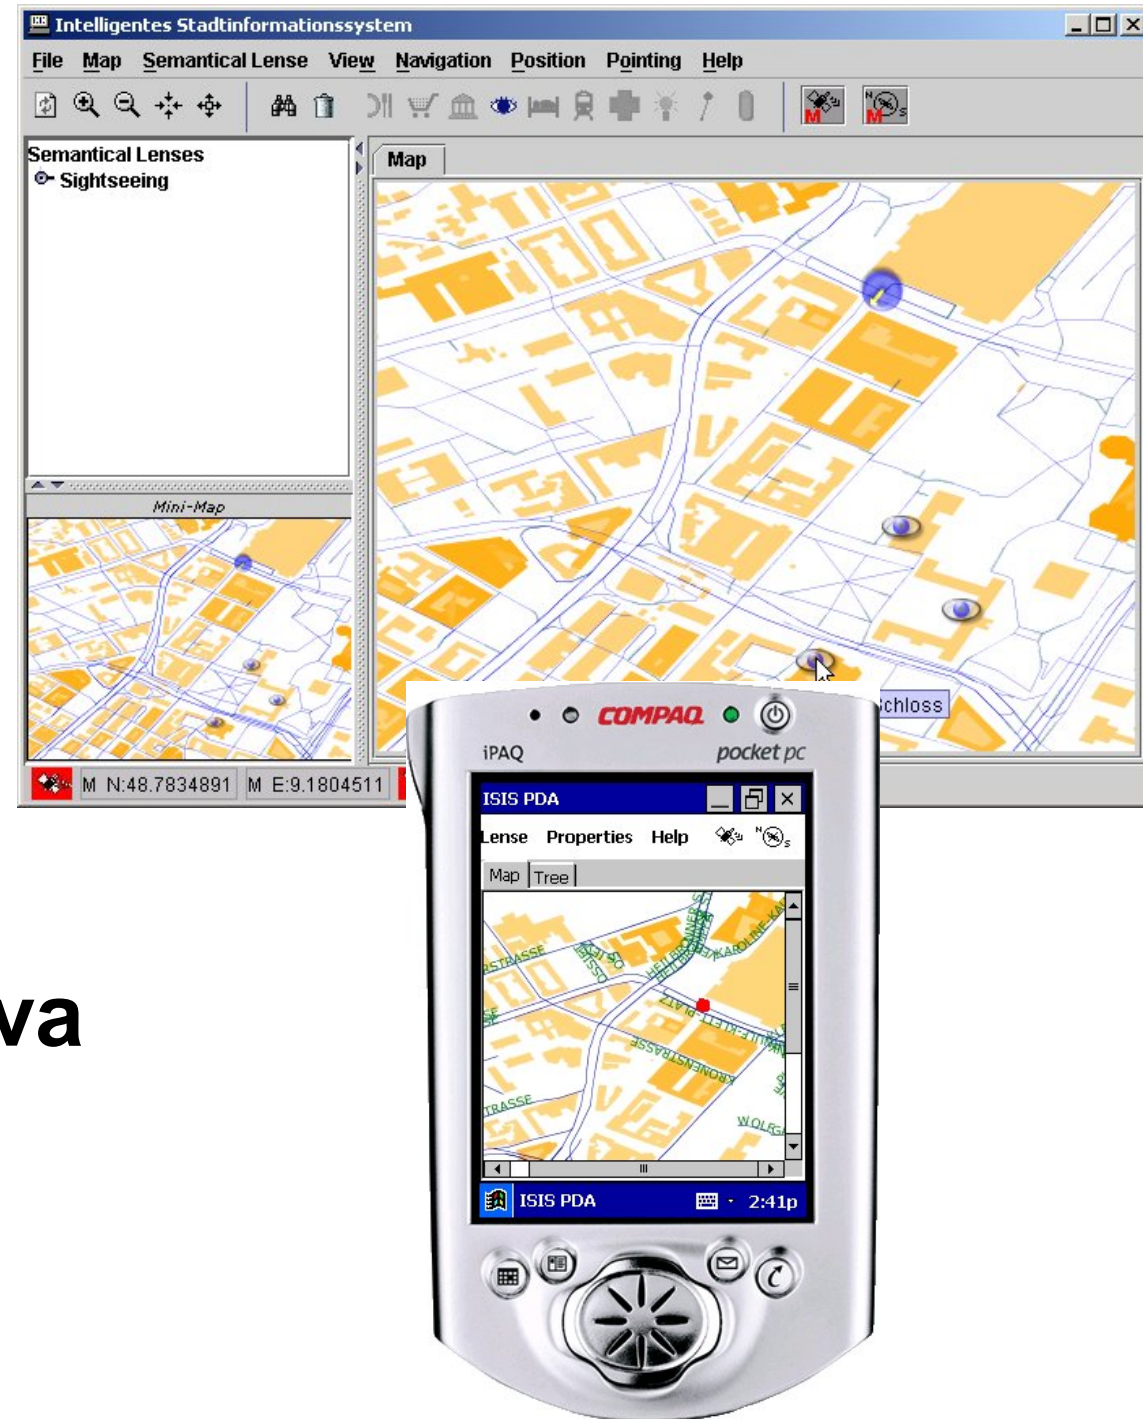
Intelligentes Stadtinformationssystem

File Map Semantical Lense View Navigation Position Pointing Help

Semantical Lenses
Sightseeing

Mini-Map

Map

chloss

M N:48.7834891 M E:9.1804511

va

COMPAQ
iPAQ
pocket pc

ISIS PDA
Lense Properties Help
Map Tree

STRASSE
PLATZ
KAROLINE
KRONENSTRASSE
TRASSE
WOLFG

ISIS PDA 2:41p